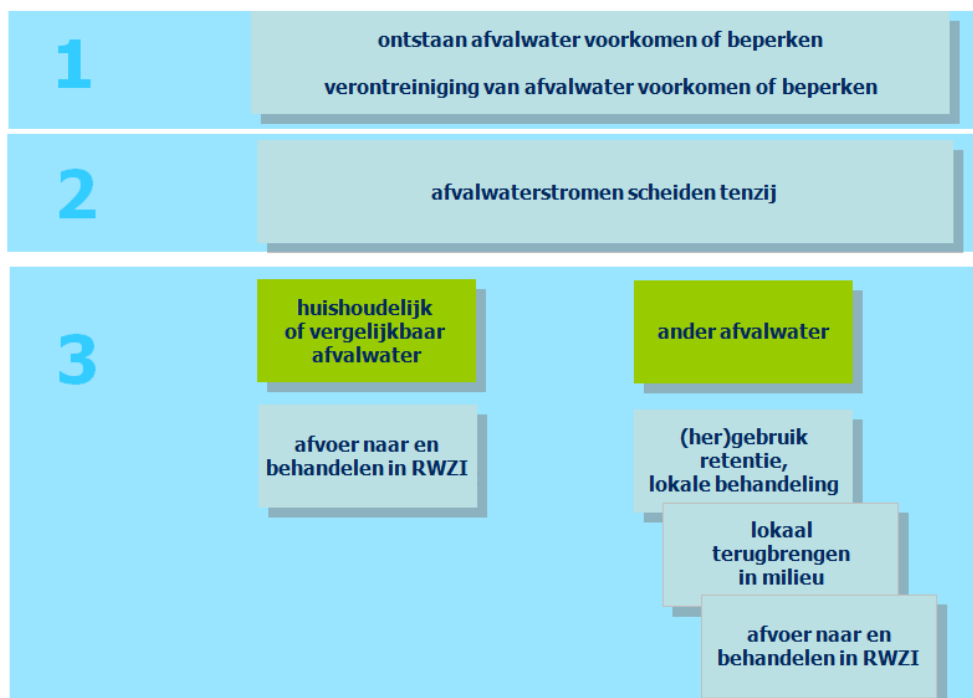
1

ontstaan afvalwater voorkomen of beperken

verontreiniging van afvalwater voorkomen of beperken

2

afvalwaterstromen scheiden tenzij

3

huishoudelijk of vergelijkbaar afvalwater

afvoer naar en behandelen in RWZI

ander afvalwater

(her)gebruik retentie, lokale behandeling

lokaal terugbrengen in milieu

afvoer naar en behandelen in RWZI